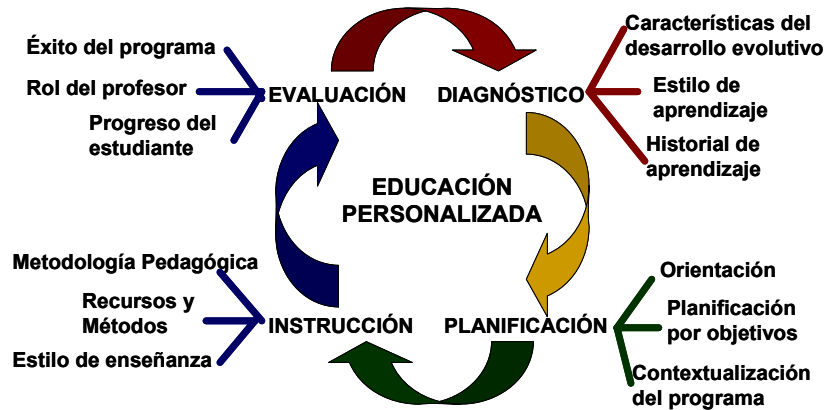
Éxito del programa

Rol del profesor

Progreso del estudiante

EVALUACIÓN

DIAGNÓSTICO

Características del desarrollo evolutivo

Estilo de aprendizaje

Historial de aprendizaje

EDUCACIÓN PERSONALIZADA

Metodología Pedagógica

Recursos y Métodos

Estilo de enseñanza

INSTRUCCIÓN

PLANIFICACIÓN

Orientación

Planificación por objetivos

Contextualización del programa